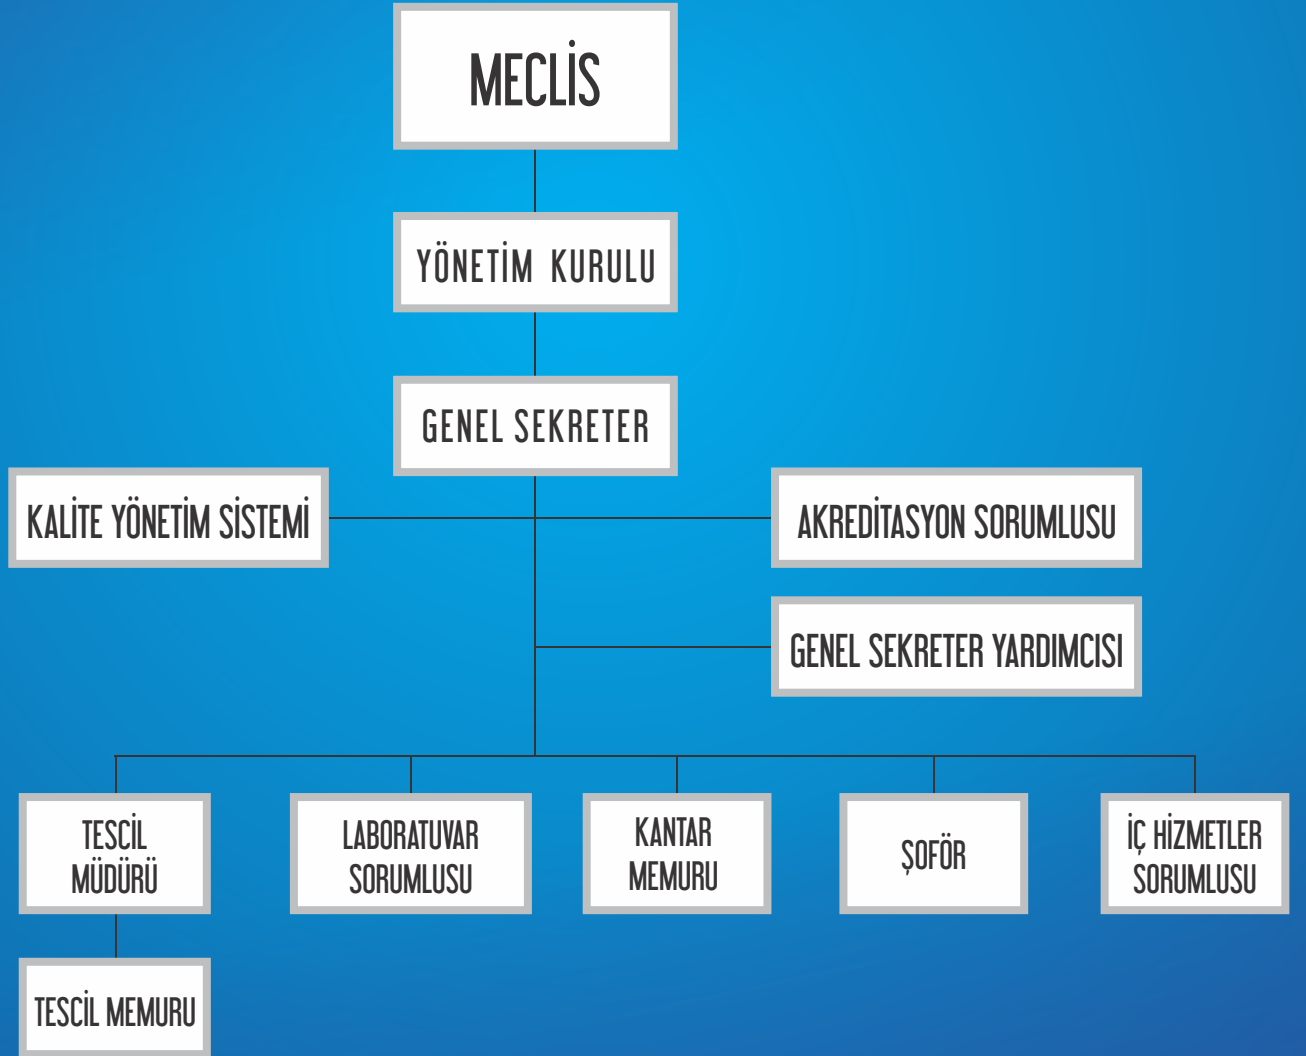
MECLİS

YÖNETİM KURULU

GENEL SEKRETER

KALİTE YÖNETİM SİSTEMİ

AKREDİTASYON SORUMLUSU

GENEL SEKRETER YARDIMCISI

TESCİL MÜDÜRÜ

LABORATUVAR SORUMLUSU

KANTAR MEMURU

ŞOFÖR

İÇ HİZMETLER SORUMLUSU

TESCİL MEMURU